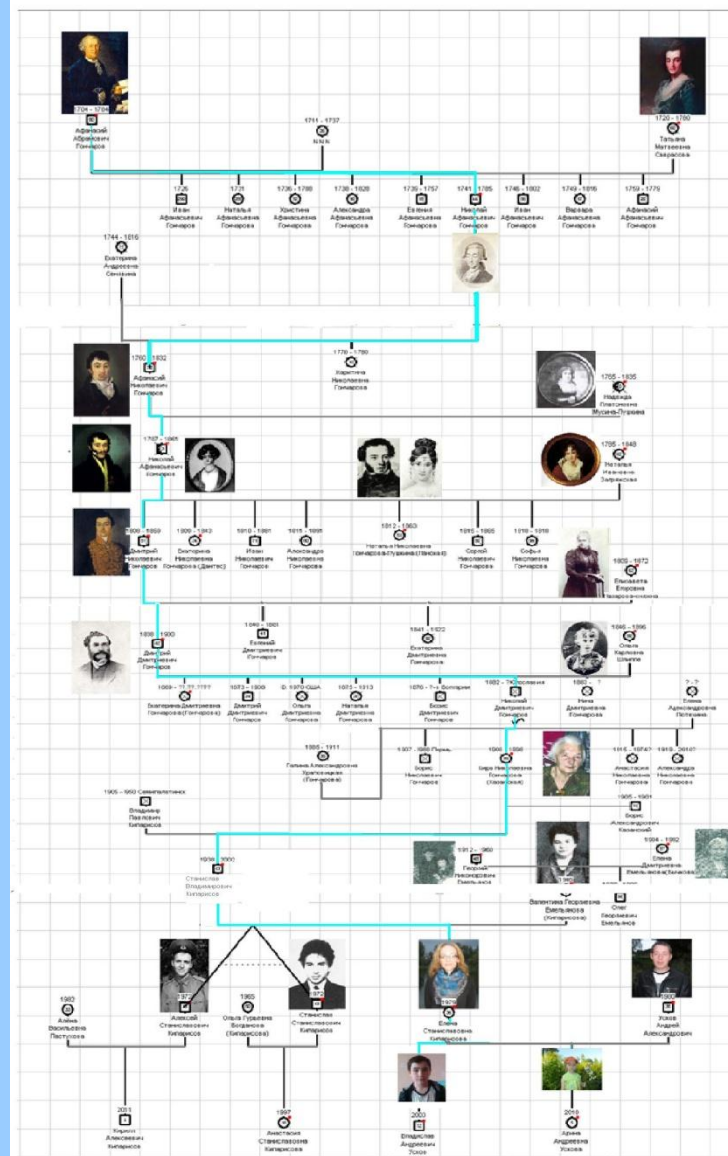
1704 - 1784
Афанасий Абрамович Гончаров

1711 - 1737
NNN

1720 - 1780
Татьяна Матвеевна Сварасова

1726
Иван Афанасьевич Гончаров

1731
Наталья Афанасьевна Гончарова

1736 - 1788
Христина Афанасьевна Гончарова

1738 - 1828
Александра Афанасьевна Гончарова

1739 - 1757
Евгения Афанасьевна Гончарова

1741 - 1785
Николай Афанасьевич Гончаров

1746 - 1802
Иван Афанасьевич Гончаров

1749 - 1816
Варвара Афанасьевна Гончарова

1759 - 1775
Афанасий Афанасьевич Гончаров

1744 - 1816
Екатерина Андреевна Оныкина

1769 - 1832
Афанасий Николаевич Гончаров

1770 - 1790
Христина Николаевна Гончарова

1765 - 1835
Надежда Платоновна Мусина-Пушкина

1787 - 1865
Николай Афанасьевич Гончаров

1785 - 1848
Наталья Ивановна Загряжская

1808 - 1859
Дмитрий Николаевич Гончаров

1809 - 1843
Екатерина Николаевна Гончарова (Дантес)

1810 - 1881
Иван Николаевич Гончаров

1811 - 1891
Александра Николаевна Гончарова

1812 - 1863
Наталья Николаевна Гончарова (Пушкина/Ланская)

1815 - 1865
Сергей Николаевич Гончаров

1816 - 1818
Софья Николаевна Гончарова

1820 - 1872
Елизавета Егоровна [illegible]

1838 - 1900
Дмитрий Дмитриевич Гончаров

1840 - 1860
Евгений Дмитриевич Гончаров

1841 - 1922
Екатерина Дмитриевна Гончарова

1846 - 1896
Ольга Карловна Шлиппе

1869 - ?
Екатерина Дмитриевна Гончарова (Гончарова)

1873 - 1938
Дмитрий Дмитриевич Гончаров

0. 1970 США
Ольга Дмитриевна Гончарова

1873 - 1913
Наталья Дмитриевна Гончарова

1876 - ? Болгария
Борис Дмитриевич Гончаров

1882 - ? Ярославль
Николай Дмитриевич Гончаров

1882 - ?
Инна Дмитриевна Гончарова

? - ?
Елена Александровна Потехина

1885 - 1911
Галина Александровна Храповицкая (Гончарова)

1907 - 1986 Пермь
Борис Николаевич Гончаров

1908 - 1998
Вера Николаевна Гончарова (Казанская)

1915 - 1974?
Анастасия Николаевна Гончарова

1919 - 2010?
Александра Николаевна Гончарова

1905 - 1960 Семипалатинск
Владимир Павлович Кипарисов

1905 - 1981
Борис Александрович Казанский

1912 - 1960
Георгий Никифорович Емельянов

1904 - 1982
Елена Дмитриевна Емельянова (Зачкова)

1938 - 2000
Станислав Владимирович Кипарисов

Валентина Георгиевна Емельянова (Кипарисова)

Олег Георгиевич Емельянов

1963
Алёна Васильевна Пастухова

1977
Алексей Станиславович Кипарисов

1965
Ольга Гурьевна Богданова (Кипарисова)

Станислав Станиславович Кипарисов

1976
Елена Станиславовна Кипарисова

1980
Усков Андрей Александрович

2011
Кирилл Алексеевич Кипарисов

1997
Анастасия Станиславовна Кипарисова

2003
Владислав Андреевич Усков

2010
Арина Андреевна Ускова